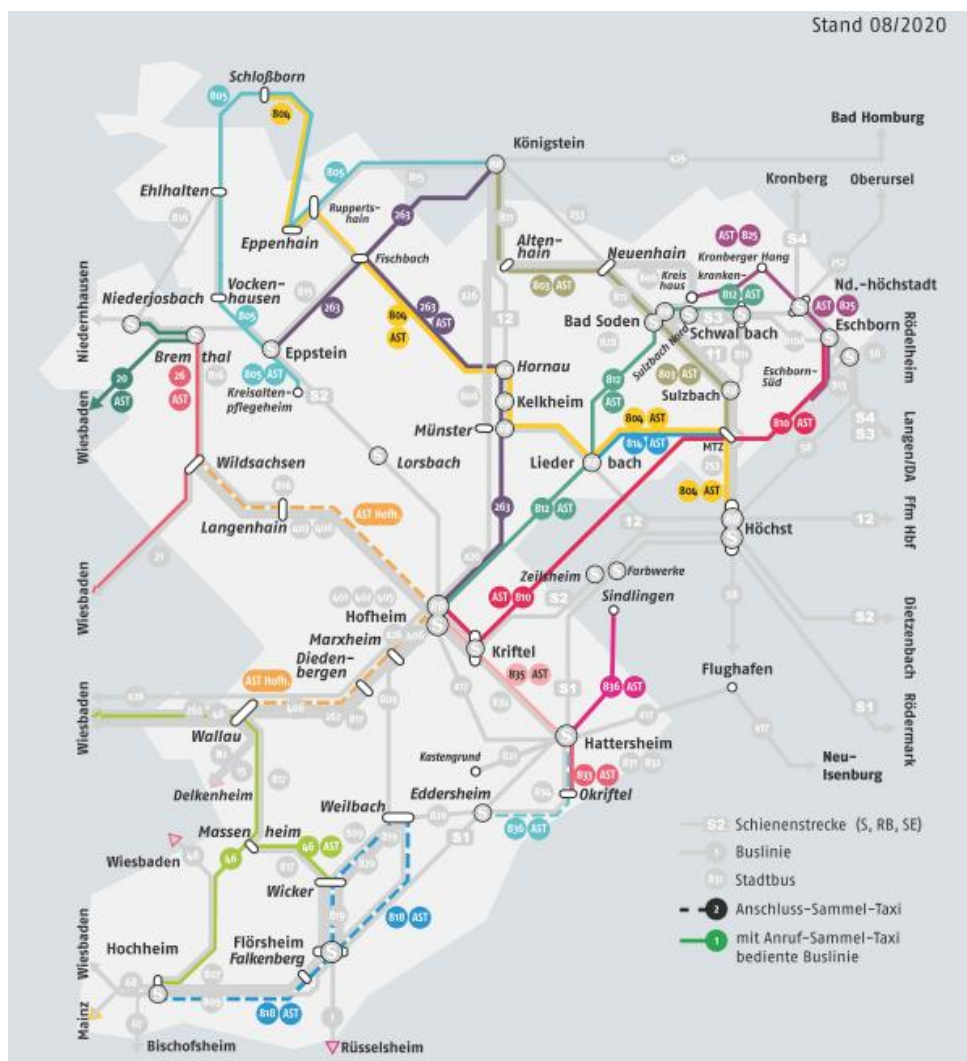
Stand 08/2020

Schloßborn
805
804
Königstein
Bad Homburg
Kronberg
Oberursel
Ehlhalten
805
Ruppertshain
263
Eppenhain
Fischbach
Altenhain
Neuenhain
AST
825
Kronberger Hang
S4
Niedernhausen
Niederjosbach
Vockenhausen
803
AST
Kreishaus
krankenhaus
812
AST
Nd.-höchstadt
805
804
AST
263
AST
Bad Soden
S3
Schwalbach
AST
825
Eschborn
Rödelheim
20
AST
Bremthal
26
AST
Eppstein
12
Sulzbach Nord
11
Eschborn-Süd
805
AST
Hornau
812
AST
803
AST
Sulzbach
Wiesbaden
Kreisaltenpflegeheim
S2
Kelkheim
804
AST
810
AST
Münster
816
AST
MTZ
S4
S3
Langen/DA
Lorsbach
Liederbach
Wildsachsen
804
AST
Ffm Hbf
12
12
Langenhain
AST Hofh.
263
812
AST
Höchst
Zeilsheim
Farbwerke
Wiesbaden
Sindlingen
AST
810
S2
S2
Dietzenbach
Hofheim
Marxheim
Diedenbergen
Kriftel
835
AST
AST Hofh.
Flughafen
S1
836
AST
Wiesbaden
S1
Rödermark
Wallau
Hattersheim
Kastengrund
Neu-Isenburg
833
AST
Delkenheim
Weilbach
Eddersheim
Okriftel
S1
836
AST
S2
Schienenstrecke (S, RB, SE)
Massenheim
46
AST
Buslinie
Wiesbaden
46
Stadtbus
Wicker
Anschluss-Sammel-Taxi
818
AST
mit Anruf-Sammel-Taxi bediente Buslinie
Wiesbaden
Hochheim
Flörsheim Falkenberg
Mainz
818
AST
Bischofsheim
Rüsselsheim